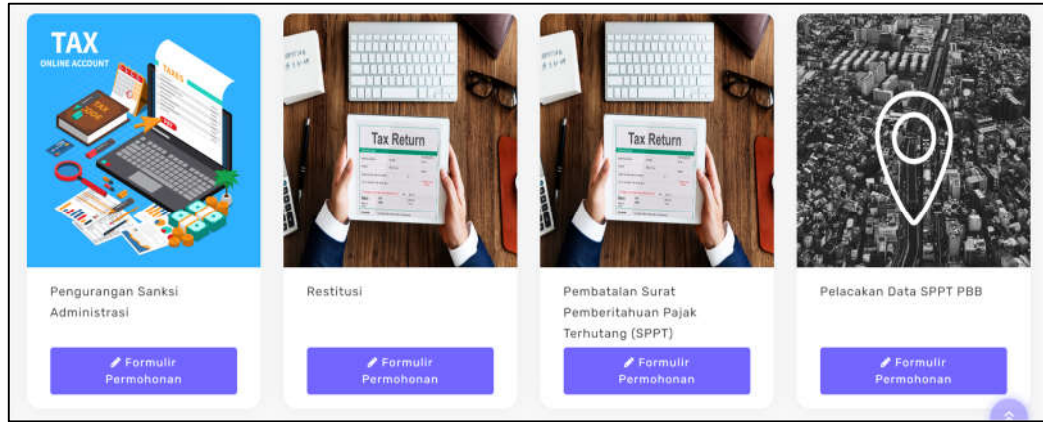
TAX
ONLINE ACCOUNT
TAXES
TAX
Tax Return
Tax Return

Pengurangan Sanksi Administrasi

Formulir Permohonan

Restitusi

Formulir Permohonan

Pembatalan Surat Pemberitahuan Pajak Terhutang (SPPT)

Formulir Permohonan

Pelacakan Data SPPT PBB

Formulir Permohonan